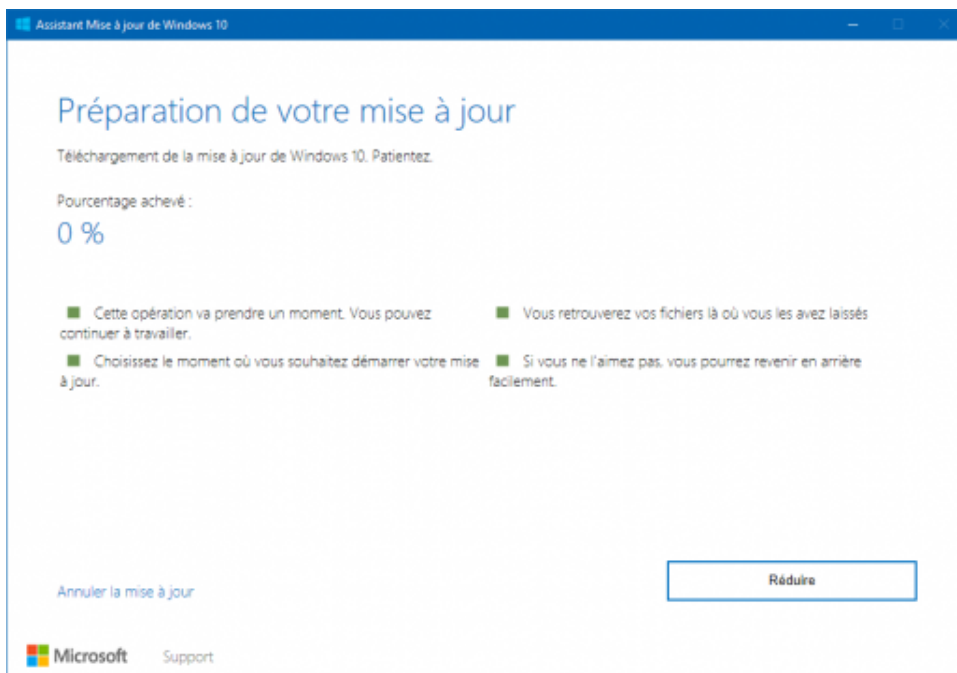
Assistant Mise à jour de Windows 10

Préparation de votre mise à jour

Téléchargement de la mise à jour de Windows 10. Patientez.

Pourcentage achevé :

0 %

Cette opération va prendre un moment. Vous pouvez continuer à travailler.

Choisissez le moment où vous souhaitez démarrer votre mise à jour.

Vous retrouverez vos fichiers là où vous les avez laissés

Si vous ne l'aimez pas, vous pourrez revenir en arrière facilement.

Annuler la mise à jour

Réduire

Microsoft Support